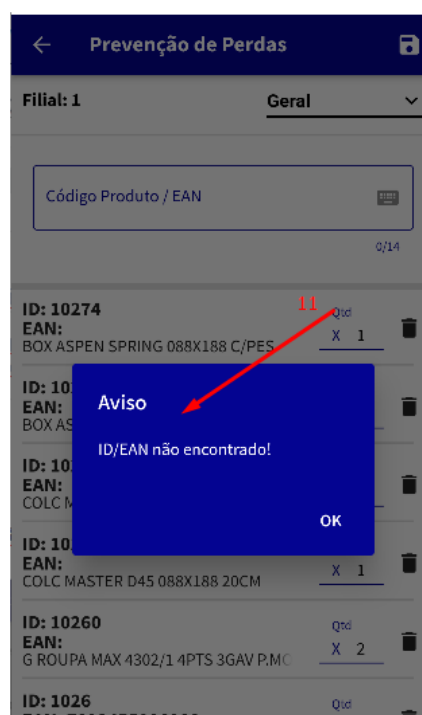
Prevenção de Perdas

Filial: 1

Geral

Código Produto / EAN

0/14

ID: 10274
EAN:
BOX ASPEN SPRING 088X188 C/PES

11

Qtd
X 1

ID: 10
EAN:
BOX AS

ID: 10
EAN:
COLC M

Aviso

ID/EAN não encontrado!

OK

ID: 10
EAN:
COLC MASTER D45 088X188 20CM

X 1

ID: 10260
EAN:
G ROUPA MAX 4302/1 4PTS 3GAV P.MO

Qtd
X 2

ID: 1026
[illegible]

Qtd